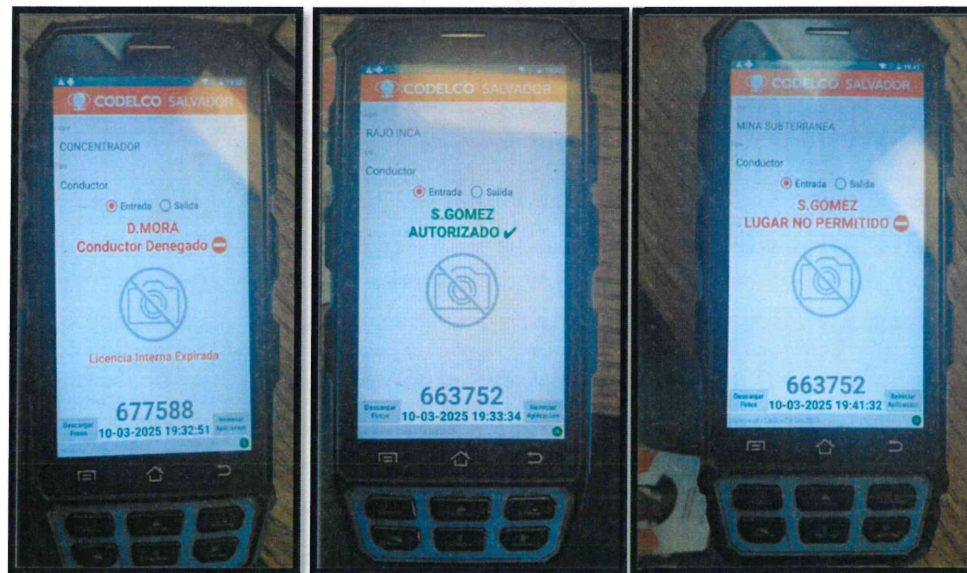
CODELCO SALVADOR

CONCENTRADOR

Conductor

Entrada Salida

D.MORA
Conductor Denegado

Licencia Interna Expirada

677588
10-03-2025 19:32:51

Descargar Fotos

Reiniciar Aplicacion

CODELCO SALVADOR

RAJO INCA

Conductor

Entrada Salida

S.GOMEZ
AUTORIZADO ✔

663752
10-03-2025 19:33:34

Descargar Fotos

Reiniciar Aplicacion

CODELCO SALVADOR

MINA SUBTERRANEA

Conductor

Entrada Salida

S.GOMEZ
LUGAR NO PERMITIDO

663752
10-03-2025 19:41:32

Descargar Fotos

Reiniciar Aplicacion